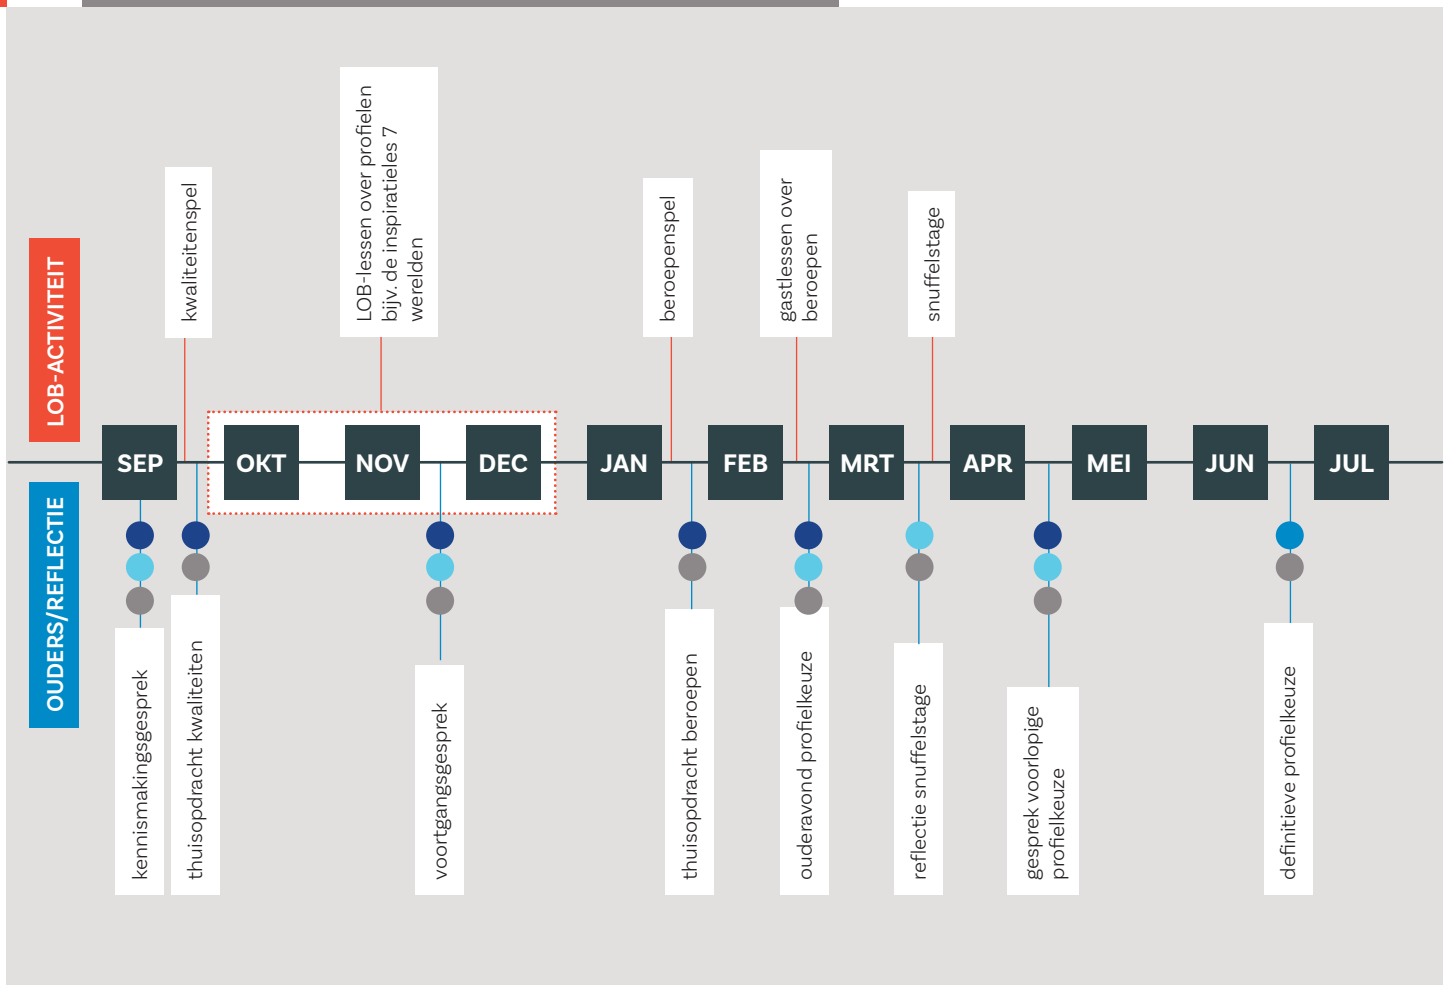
LOB-ACTIVITEIT

kwaliteitenspel

LOB-lessen over profielen bijv. de inspiratieles 7 werelden

beroepenspel

gastlessen over beroepen

snuffelstage

SEP

OKT

NOV

DEC

JAN

FEB

MRT

APR

MEI

JUN

JUL

OUDERS/REFLECTIE

kennismakingsgesprek

thuisopdracht kwaliteiten

voortgangsgesprek

thuisopdracht beroepen

ouderavond profielkeuze

reflectie snuffelstage

gesprek voorlopige profielkeuze

definitieve profielkeuze